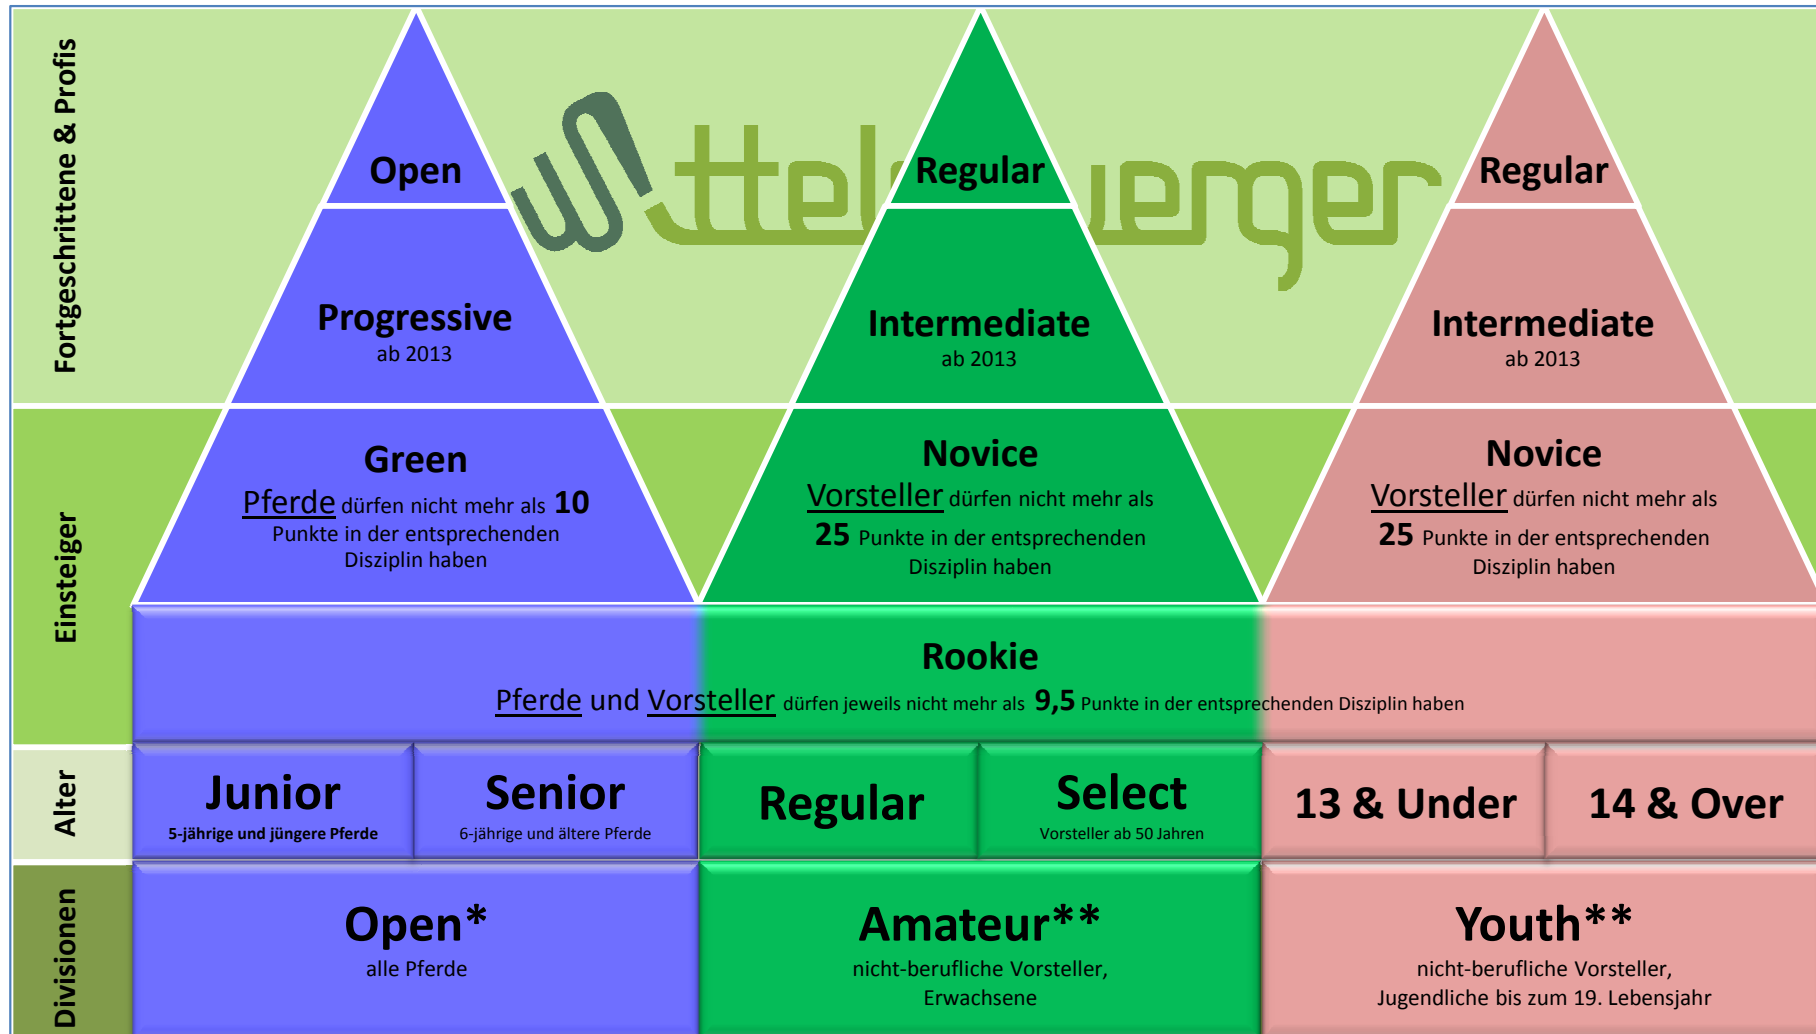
Fortgeschrittene & Profis

Einsteiger

Alter

Divisionen

Open

Progressive
ab 2013

Green
Pferde dürfen nicht mehr als 10 Punkte in der entsprechenden Disziplin haben

Regular

Intermediate
ab 2013

Novice
Vorsteller dürfen nicht mehr als 25 Punkte in der entsprechenden Disziplin haben

Regular

Intermediate
ab 2013

Novice
Vorsteller dürfen nicht mehr als 25 Punkte in der entsprechenden Disziplin haben

Rookie
Pferde und Vorsteller dürfen jeweils nicht mehr als 9,5 Punkte in der entsprechenden Disziplin haben

Junior
5-jährige und jüngere Pferde

Senior
6-jährige und ältere Pferde

Regular

Select
Vorsteller ab 50 Jahren

13 & Under

14 & Over

Open*
alle Pferde

Amateur**
nicht-berufliche Vorsteller, Erwachsene

Youth**
nicht-berufliche Vorsteller, Jugendliche bis zum 19. Lebensjahr